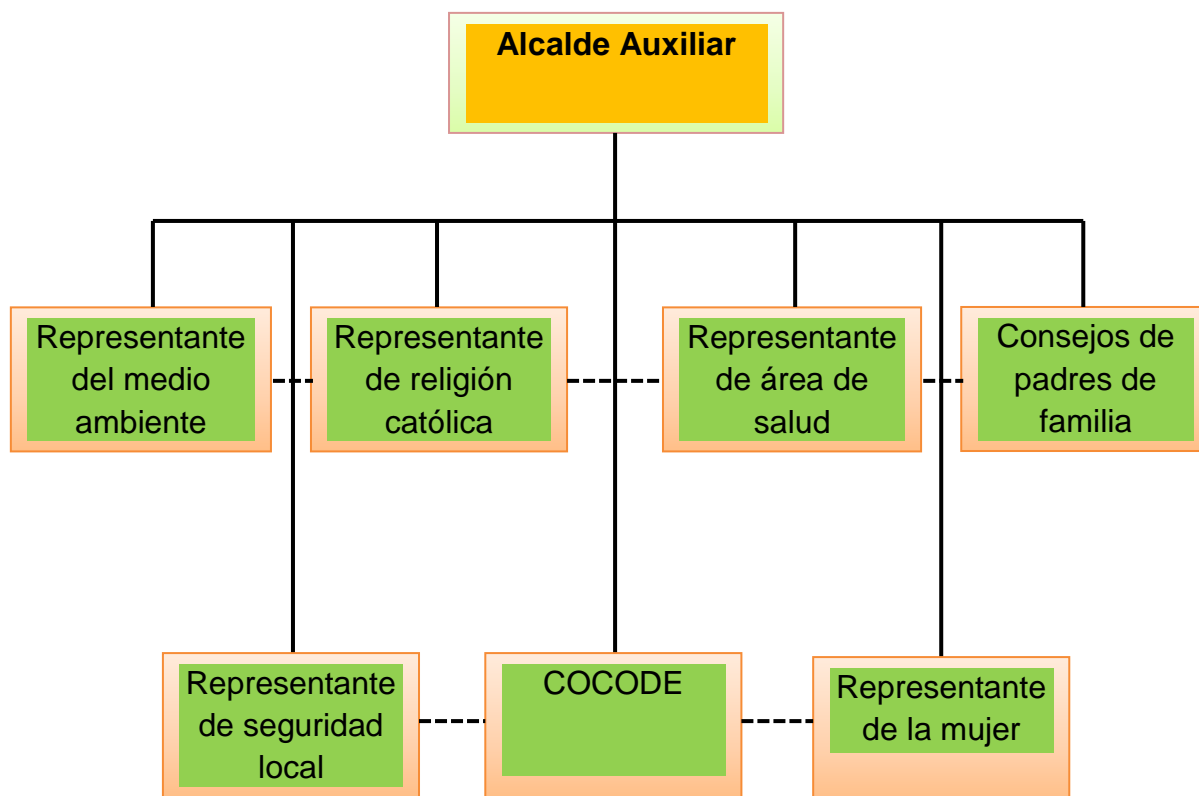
Alcalde Auxiliar

Representante del medio ambiente

Representante de religión católica

Representante de área de salud

Consejos de padres de familia

Representante de seguridad local

COCODE

Representante de la mujer